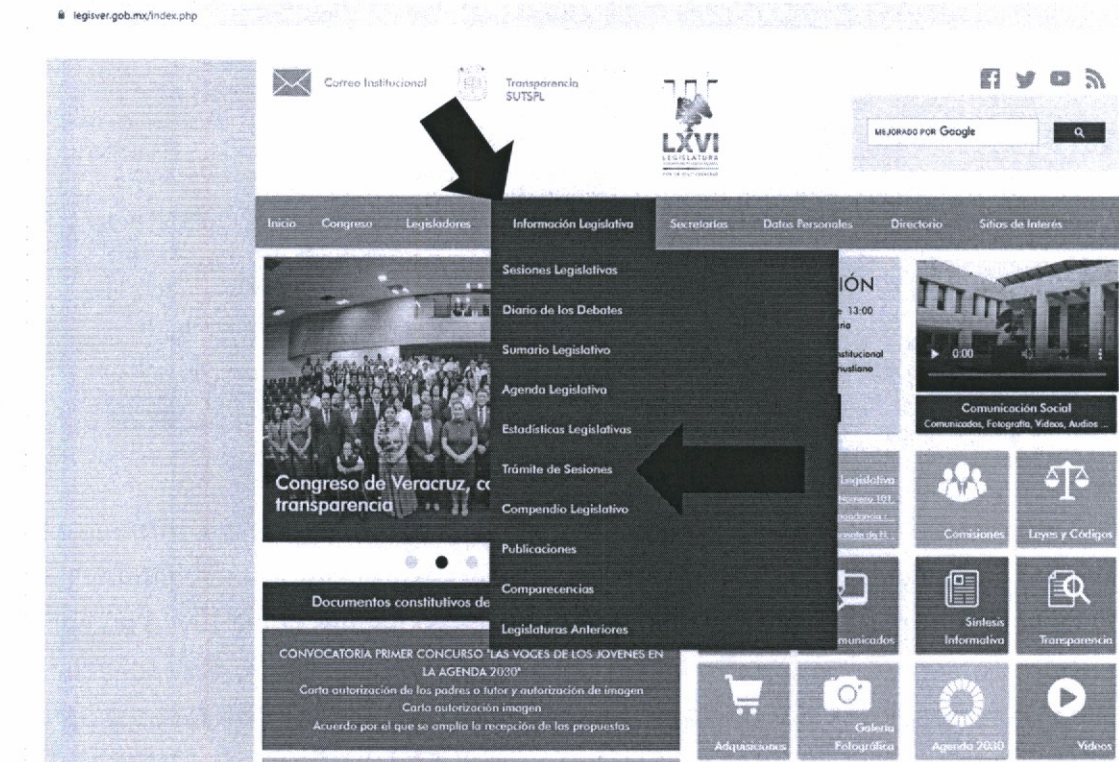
legisver.gob.mx/index.php

Correo Institucional

Transparencia SUTSPL

LXVI LEGISLATURA

MEJORADO POR Google

Inicio Congreso Legisladores Información Legislativa Secretarías Datos Personales Directorio Sitios de Interés

Sesiones Legislativas
Diario de los Debates
Sumario Legislativo
Agenda Legislativa
Estadísticas Legislativas
Trámite de Sesiones
Compendio Legislativo
Publicaciones
Comparecencias
Legislaturas Anteriores

ÍÓN
13:00

Congreso de Veracruz, co transparencia

Documentos constitutivos de

CONVOCATORIA PRIMER CONCURSO "LAS VOCES DE LOS JOVENES EN LA AGENDA 2030"
Carta autorización de los padres o tutor y autorización de imagen
Carta autorización imagen
Acuerdo por el que se amplía la recepción de las propuestas

0:00

Comunicación Social
Comunicados, Fotografía, Videos, Audios ...

Legislativa

Comisiones Leyes y Códigos

municados Síntesis Informativa Transparencia

Adquisiciones Galería Fotográfica Agenda 2030 Videos